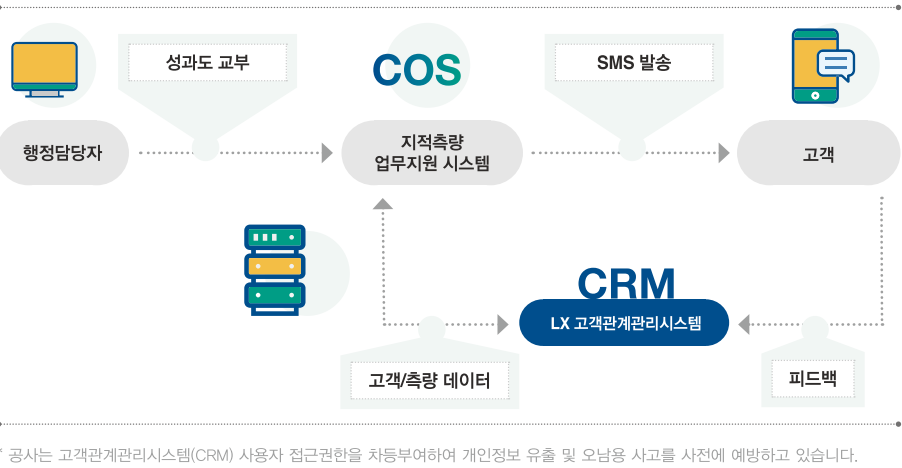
성과도 교부

COS

SMS 발송

행정담당자

지적측량 업무지원 시스템

고객

CRM

LX 고객관계관리시스템

고객/측량 데이터

피드백

* 공사는 고객관계관리시스템(CRM) 사용자 접근권한을 차등부여하여 개인정보 유출 및 오남용 사고를 사전에 예방하고 있습니다.